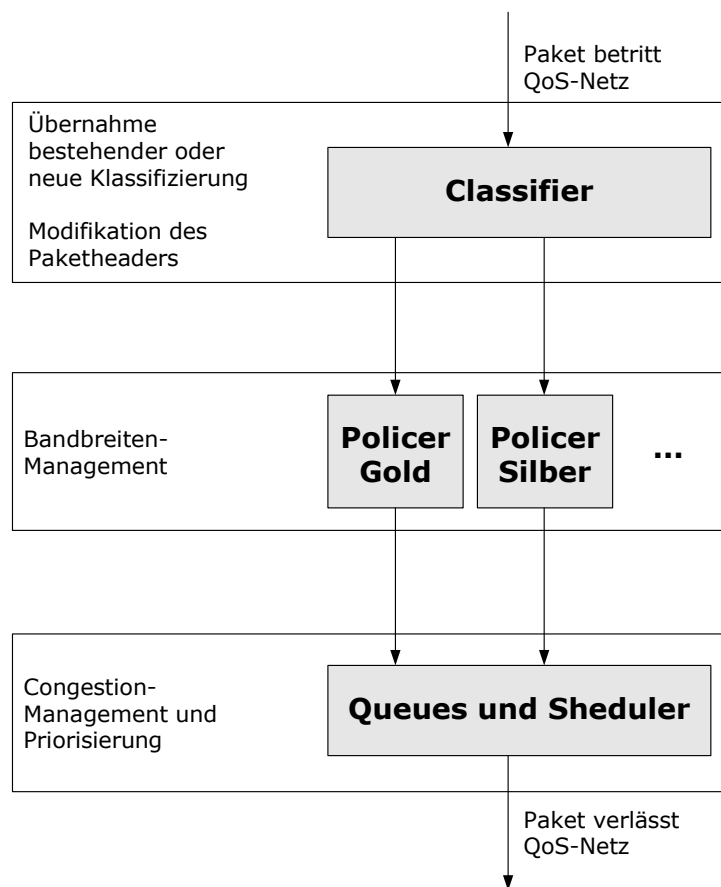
Paket betritt QoS-Netz

Übernahme bestehender oder neue Klassifizierung

Modifikation des Paketheaders

Classifier

Bandbreiten-Management

Policer Gold

Policer Silber

...

Congestion-Management und Priorisierung

Queues und Sheduler

Paket verlässt QoS-Netz